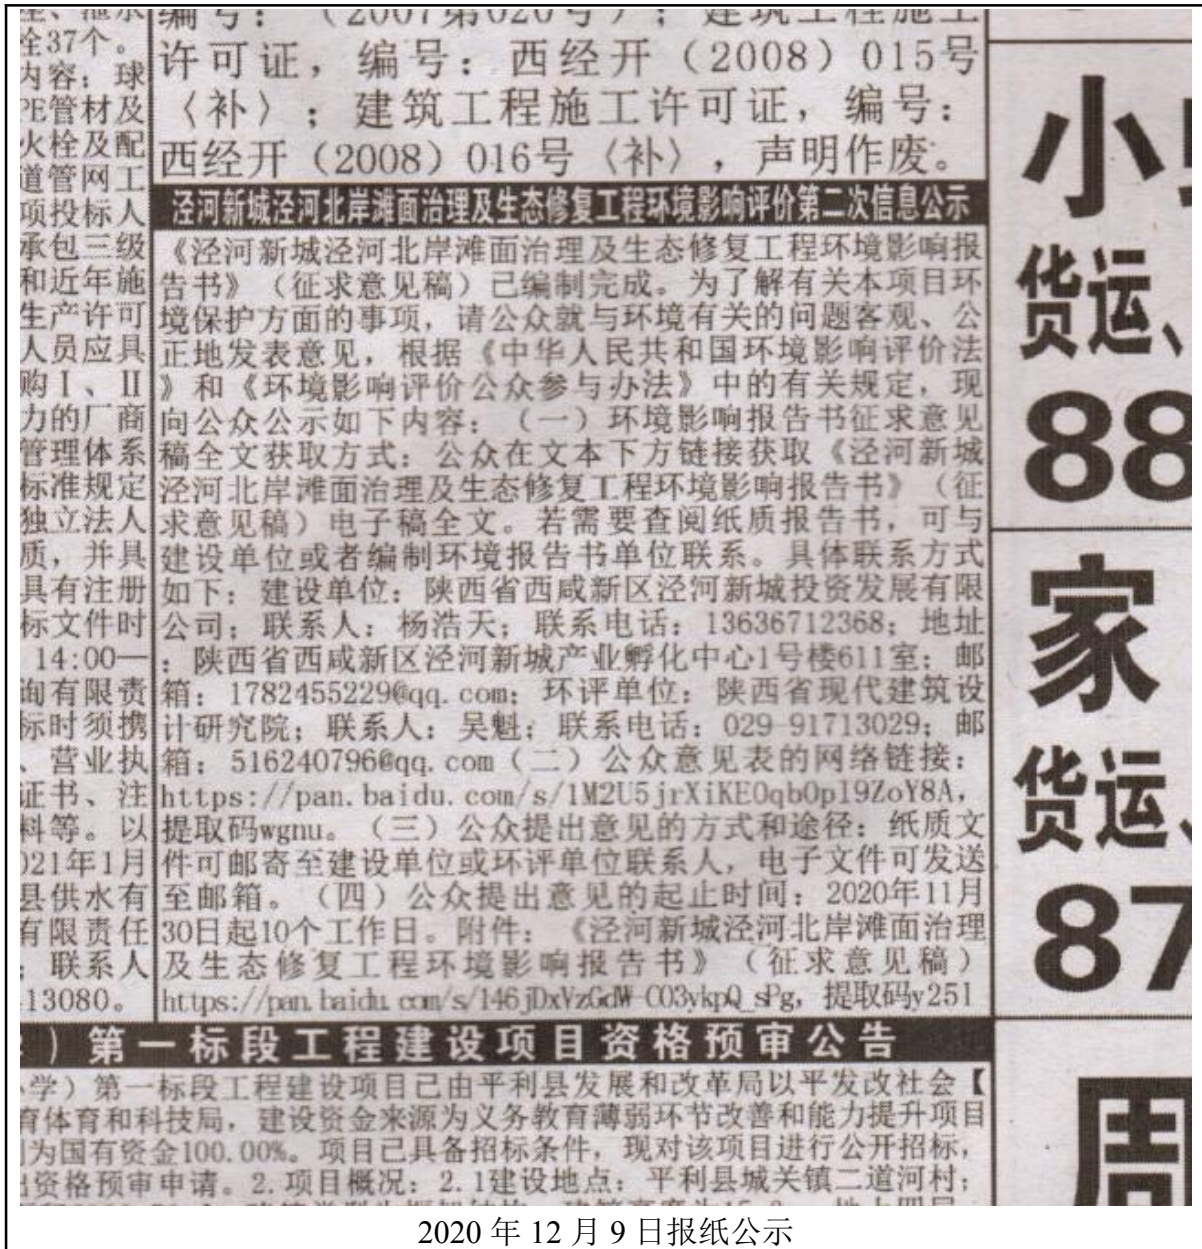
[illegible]、担示
全37个。
内容：球
PE管材及
火栓及配
道管网工
项投标人
承包三级
和近年施
生产许可
人员应具
购Ⅰ、Ⅱ
力的厂商
管理体系
标准规定
独立法人
质，并具
具有注册
标文件时
14:00—
询有限责
标时须携
、营业执
证书、注
料等。以
021年1月
县供水有
有限责任
：联系人
13080。

编号：（2007第020号）；建筑工程施工许可证，编号：西经开（2008）015号〈补〉；建筑工程施工许可证，编号：西经开（2008）016号〈补〉，声明作废。

泾河新城泾河北岸滩面治理及生态修复工程环境影响评价第二次信息公示

《泾河新城泾河北岸滩面治理及生态修复工程环境影响报告书》（征求意见稿）已编制完成。为了解有关本项目环境保护方面的事项，请公众就与环境有关的问题客观、公正地发表意见，根据《中华人民共和国环境影响评价法》和《环境影响评价公众参与办法》中的有关规定，现向公众公示如下内容：（一）环境影响报告书征求意见稿全文获取方式：公众在文本下方链接获取《泾河新城泾河北岸滩面治理及生态修复工程环境影响报告书》（征求意见稿）电子稿全文。若需要查阅纸质报告书，可与建设单位或者编制环境报告书单位联系。具体联系方式如下：建设单位：陕西省西咸新区泾河新城投资发展有限公司；联系人：杨浩天；联系电话：13636712368；地址：陕西省西咸新区泾河新城产业孵化中心1号楼611室；邮箱：1782455229@qq.com；环评单位：陕西省现代建筑设计研究院；联系人：吴魁；联系电话：029-91713029；邮箱：516240796@qq.com（二）公众意见表的网络链接：https://pan.baidu.com/s/1M2U5jrXiKE0qb0pl9ZoY8A，提取码wgnu。（三）公众提出意见的方式和途径：纸质文件可邮寄至建设单位或环评单位联系人，电子文件可发送至邮箱。（四）公众提出意见的起止时间：2020年11月30日起10个工作日。附件：《泾河新城泾河北岸滩面治理及生态修复工程环境影响报告书》（征求意见稿）https://pan.baidu.com/s/146jDxVzGdW-C03ykpQ_sPg，提取码y251

小
货运、
88
家
货运、
87

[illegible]）第一标段工程建设项目资格预审公告

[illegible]学）第一标段工程建设项目已由平利县发展和改革局以平发改社会【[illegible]育体育和科技局，建设资金来源为义务教育薄弱环节改善和能力提升项目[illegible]为国有资金100.00%。项目已具备招标条件，现对该项目进行公开招标，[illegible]资格预审申请。2.项目概况：2.1建设地点：平利县城关镇二道河村；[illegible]

周

2020 年 12 月 9 日报纸公示